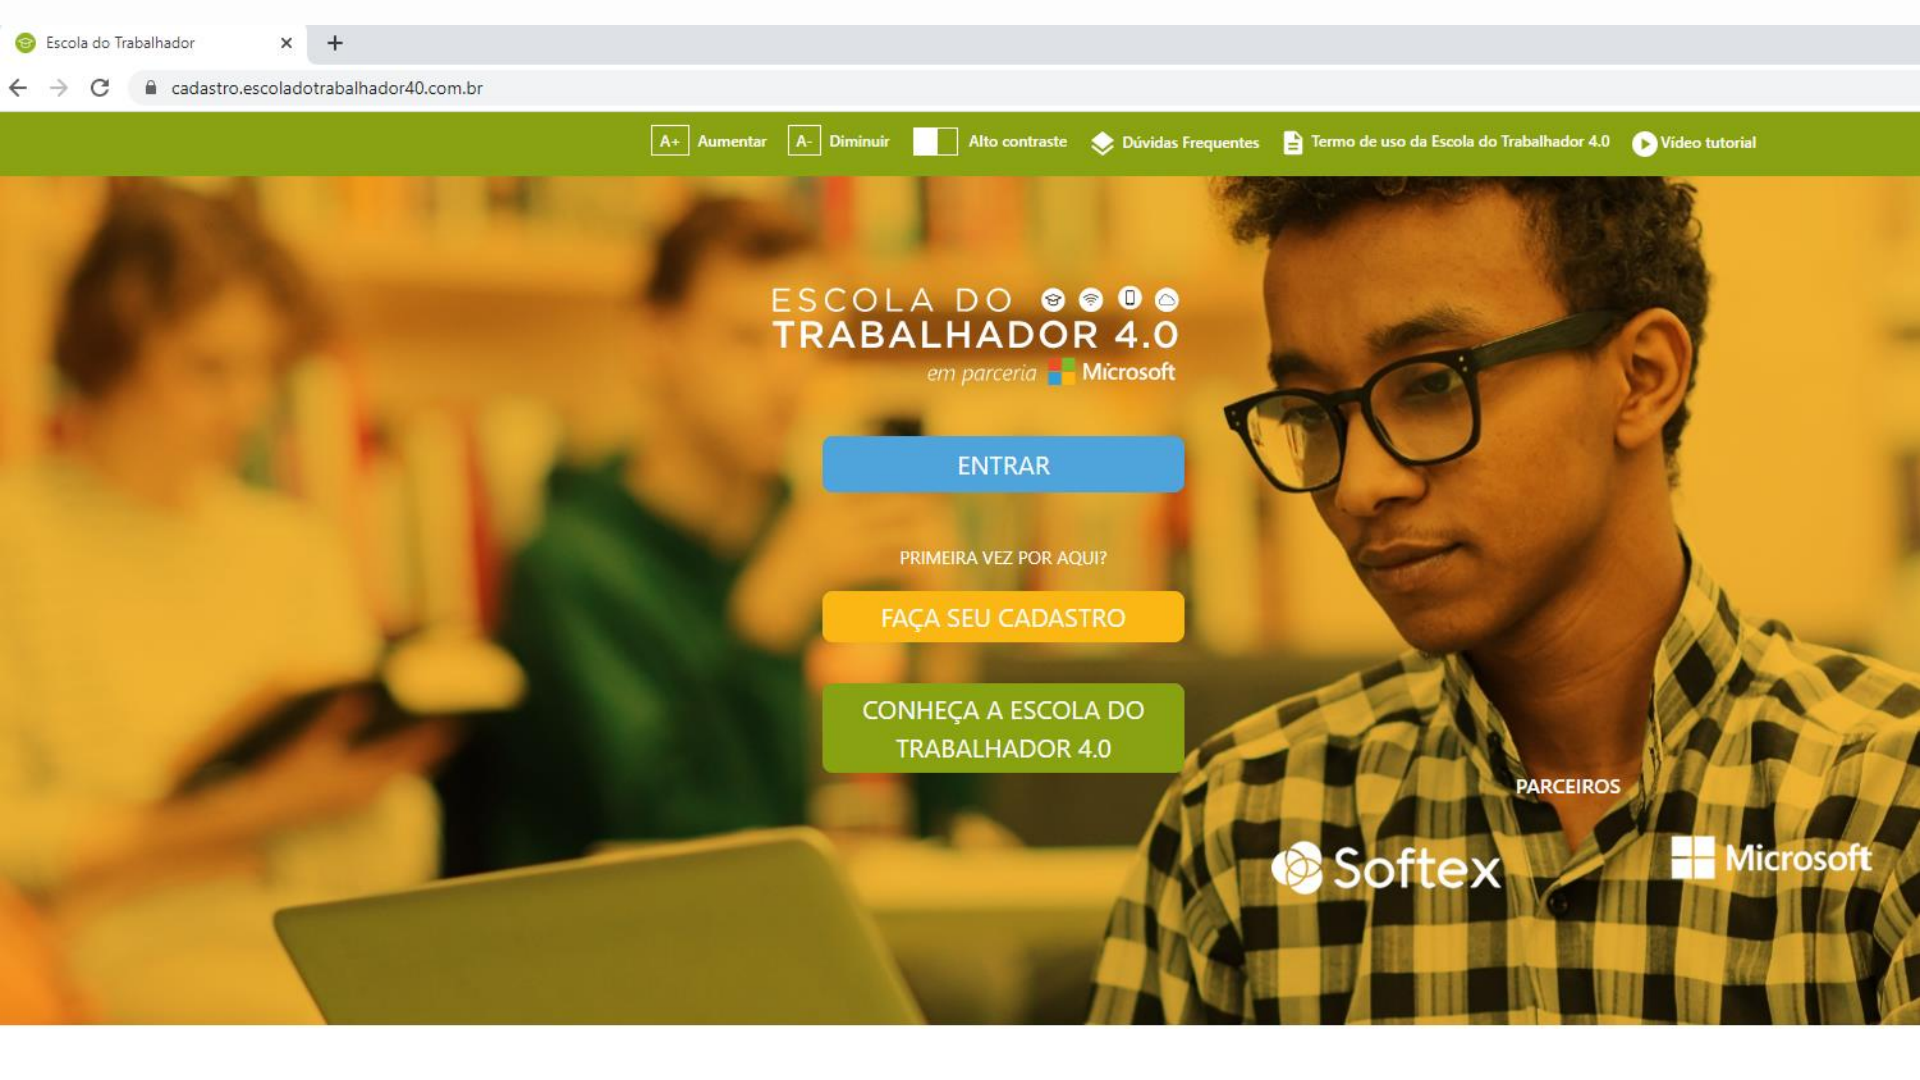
Escola do Trabalhador ×

cadastro.escoladotrabalhador40.com.br

A+ Aumentar A- Diminuir Alto contraste Dúvidas Frequentes Termo de uso da Escola do Trabalhador 4.0 Vídeo tutorial

ESCOLA DO
TRABALHADOR 4.0
em parceria Microsoft

ENTRAR

PRIMEIRA VEZ POR AQUI?

FAÇA SEU CADASTRO

CONHEÇA A ESCOLA DO TRABALHADOR 4.0

PARCEIROS

Softex

Microsoft